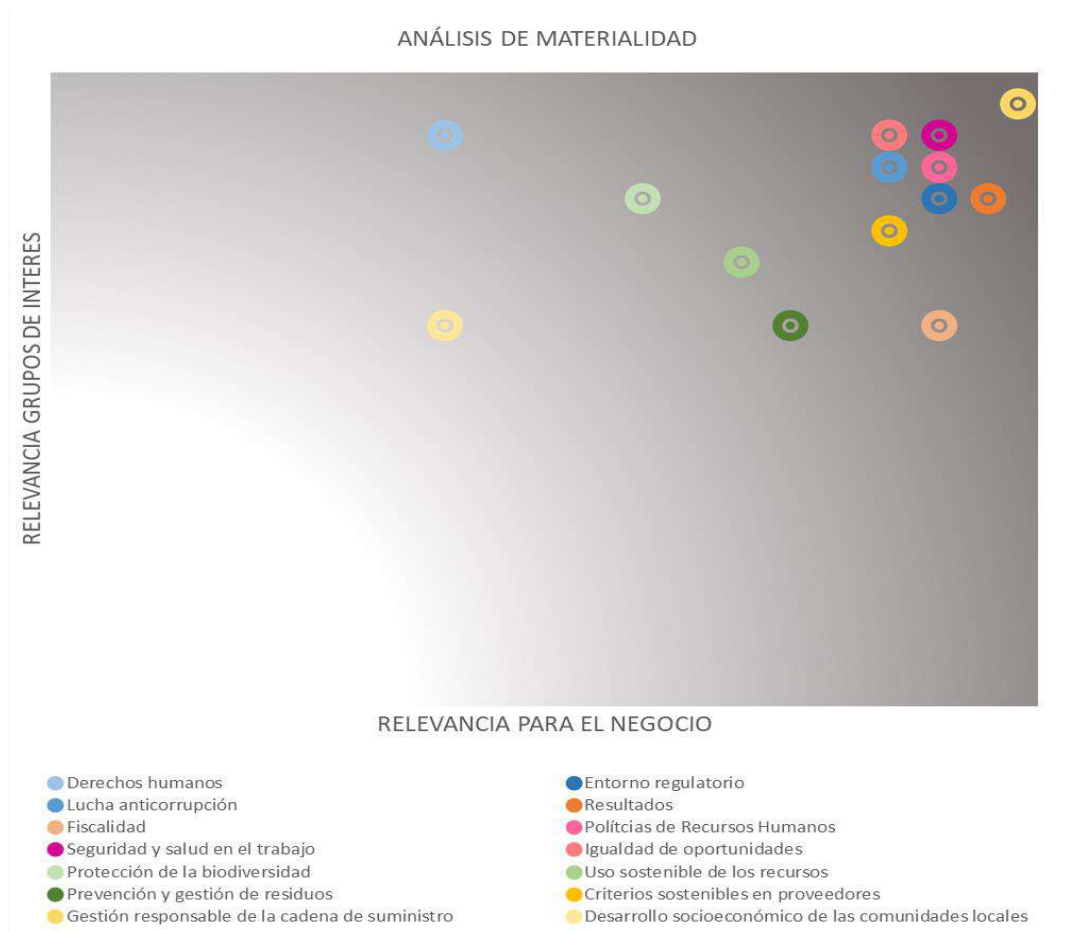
ANÁLISIS DE MATERIALIDAD

RELEVANCIA GRUPOS DE INTERES

RELEVANCIA PARA EL NEGOCIO

Derechos humanos
Lucha anticorrupción
Fiscalidad
Seguridad y salud en el trabajo
Protección de la biodiversidad
Prevención y gestión de residuos
Gestión responsable de la cadena de suministro

Entorno regulatorio
Resultados
Polítcias de Recursos Humanos
Igualdad de oportunidades
Uso sostenible de los recursos
Criterios sostenibles en proveedores
Desarrollo socioeconómico de las comunidades locales